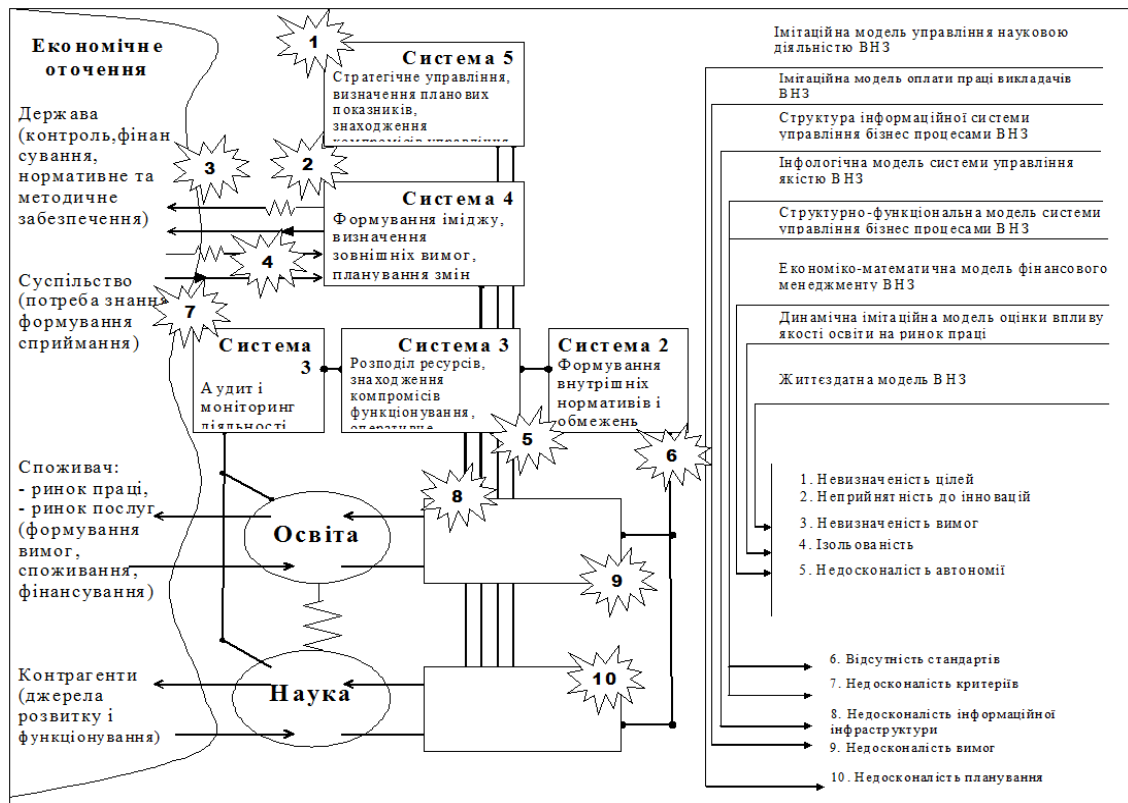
Економічне оточення

Держава (контроль,фінансування, нормативне та методичне забезпечення)

Суспільство (потреба знань формування сприймання)

Споживач:
- ринок праці,
- ринок послуг (формування вимог, споживання, фінансування)

Контрагенти (джерела розвитку і функціонування)

1

Система 5
Стратегічне управління, визначення планових показників, знаходження компромісів управління

2

3

Система 4
Формування іміджу, визначення зовнішніх вимог, планування змін

4

7

Система 3
Аудит і моніторинг діяльності

Система 3
Розподіл ресурсів, знаходження компромісів функціонування, оперативне

Система 2
Формування внутрішніх нормативів і обмежень

5

6

8

Освіта

9

Наука

10

Імітаційна модель управління науковою діяльністю ВНЗ

Імітаційна модель оплати праці викладачів ВНЗ

Структура інформаційної системи управління бізнес процесами ВНЗ

Інфологічна модель системи управління якістю ВНЗ

Структурно-функціональна модель системи управління бізнес процесами ВНЗ

Економіко-математична модель фінансового менеджменту ВНЗ

Динамічна імітаційна модель оцінки впливу якості освіти на ринок праці

Життєздатна модель ВНЗ

1. Невизначеність цілей
2. Неприйнятність до інновацій
3. Невизначеність вимог
4. Ізольованість
5. Недосконалість автономії

6. Відсутність стандартів
7. Недосконалість критеріїв
8. Недосконалість інформаційної інфраструктури
9. Недосконалість вимог
10. Недосконалість планування